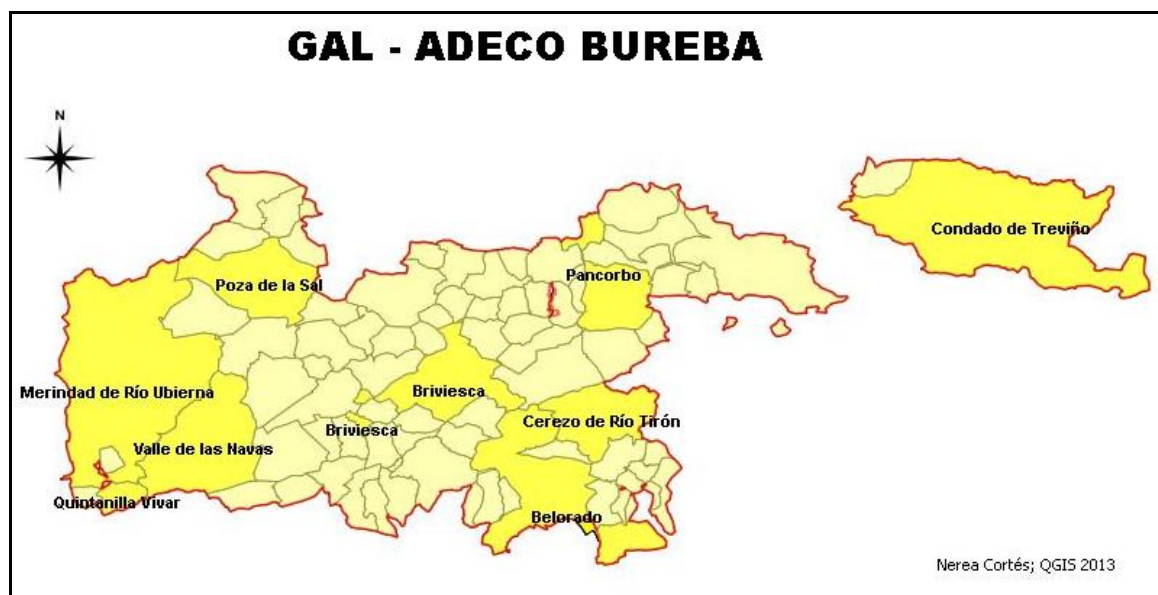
GAL - ADECO BUREBA

N

Condado de Treviño

Poza de la Sal

Pancorbo

Merindad de Río Ubierna

Briviesca

Briviesca

Cerezo de Río Tirón

Valle de las Navas

Quintanilla Vivar

Belorado

Nerea Cortés; QGIS 2013